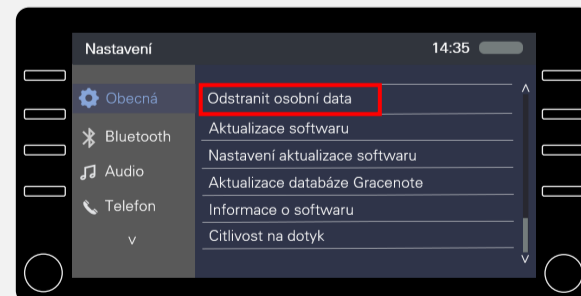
Nastavení

14:35

Obecná

Bluetooth

Audio

Telefon

Odstranit osobní data

Aktualizace softwaru

Nastavení aktualizace softwaru

Aktualizace databáze Gracenote

Informace o softwaru

Citlivost na dotyk